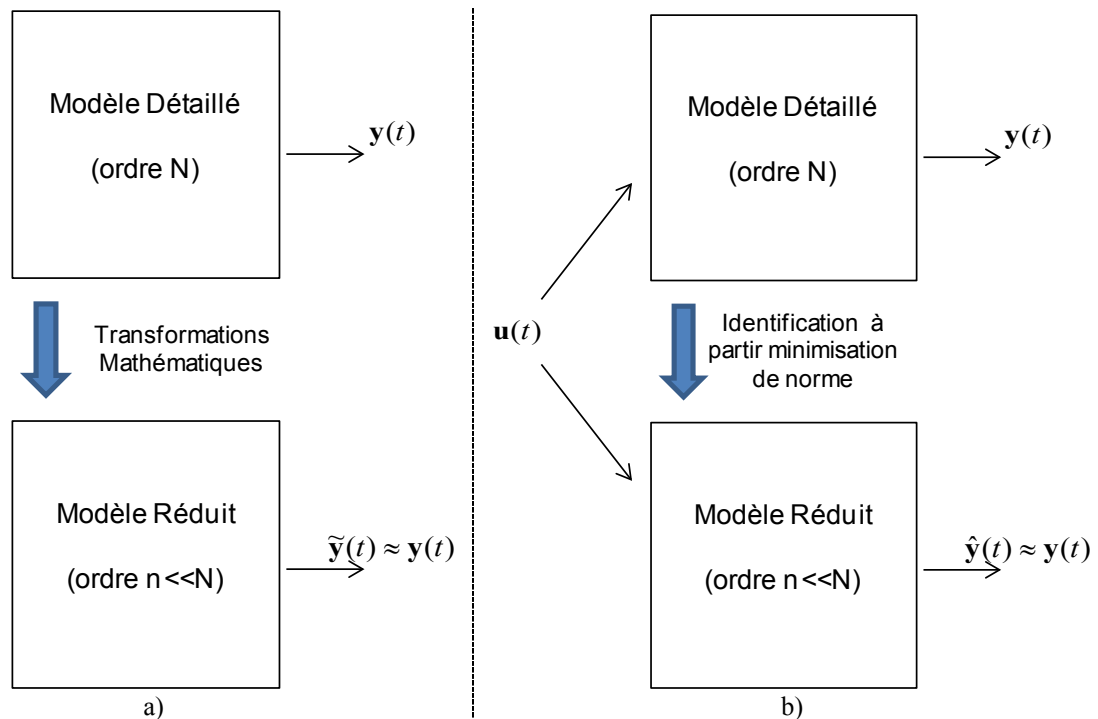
Modèle Détaillé

(ordre N)

$\mathbf{y}(t)$

Transformations Mathématiques

Modèle Réduit

(ordre n <<N)

$\widetilde{\mathbf{y}}(t) \approx \mathbf{y}(t)$

a)

$\mathbf{u}(t)$

Modèle Détaillé

(ordre N)

$\mathbf{y}(t)$

Identification à partir minimisation de norme

Modèle Réduit

(ordre n <<N)

$\hat{\mathbf{y}}(t) \approx \mathbf{y}(t)$

b)